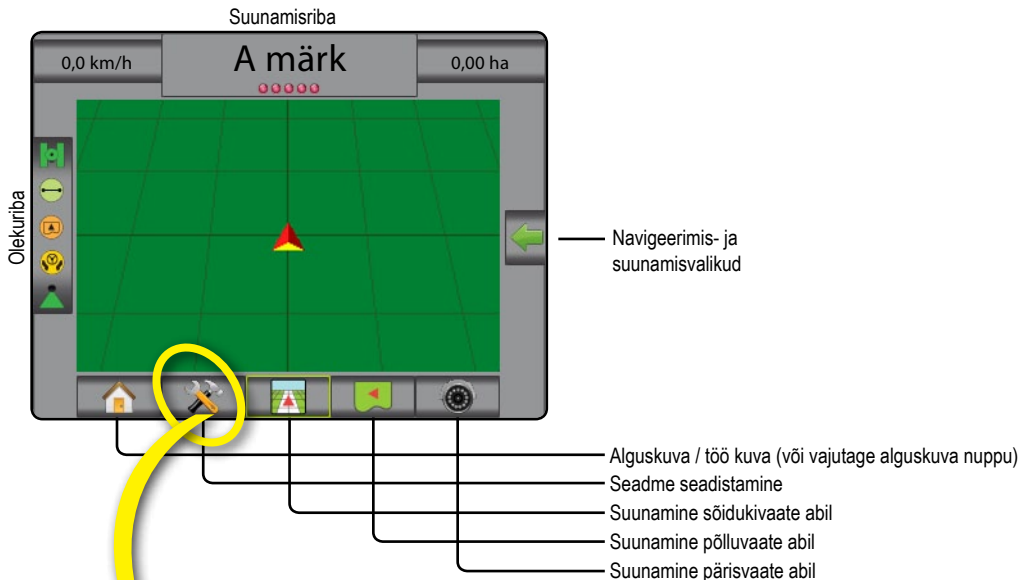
Suunamisriba

0,0 km/h

A märk

0,00 ha

Olekuriba

Navigeerimis- ja suunamisvalikud

Alguskuva / töö kuva (või vajutage alguskuva nuppu)

Seadme seadistamine

Suunamine sõidukivaate abil

Suunamine põlluvaate abil

Suunamine pärisvaate abil